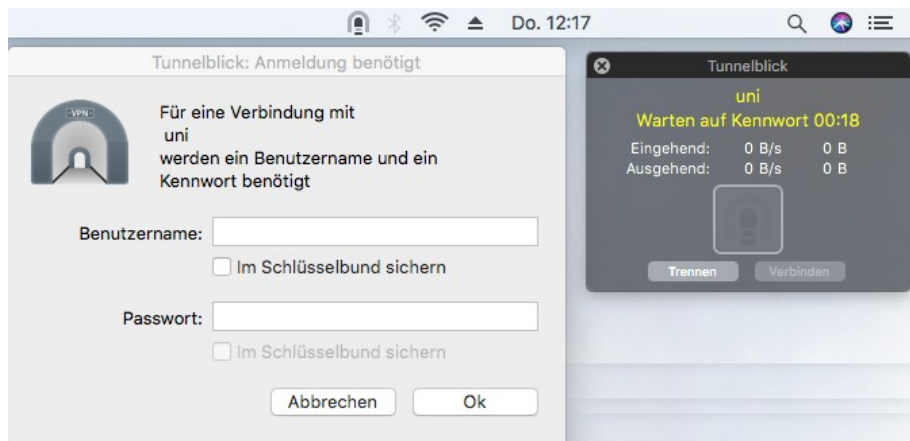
Do. 12:17

Tunnelblick: Anmeldung benötigt

VPN

Für eine Verbindung mit
uni
werden ein Benutzername und ein Kennwort benötigt

Benutzername:

Im Schlüsselbund sichern

Passwort:

Im Schlüsselbund sichern

Abbrechen

Ok

Tunnelblick

uni

Warten auf Kennwort 00:18

| Eingehend: | 0 B/s | 0 B |
|---|---|---|
| Ausgehend: | 0 B/s | 0 B |

Trennen

Verbinden